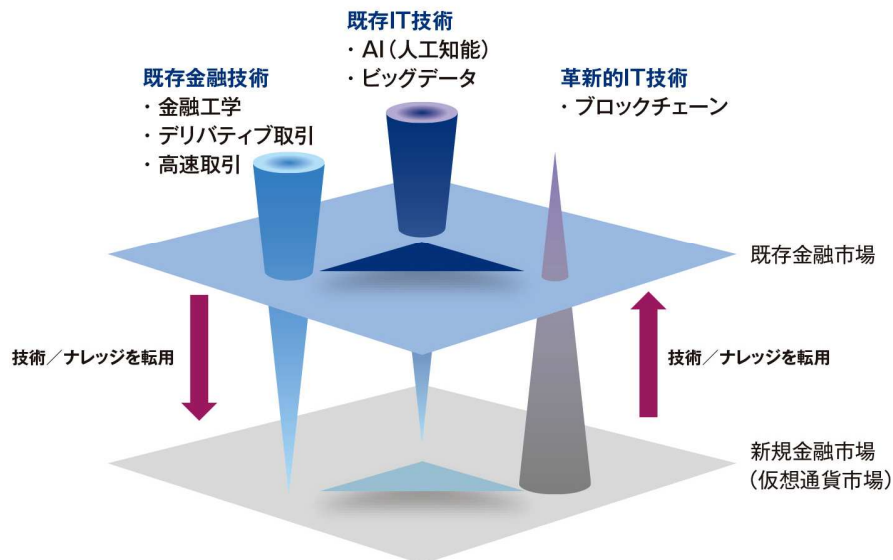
既存IT技術
・AI（人工知能）
・ビッグデータ

既存金融技術
・金融工学
・デリバティブ取引
・高速取引

革新的IT技術
・ブロックチェーン

既存金融市場

技術／ナレッジを転用

技術／ナレッジを転用

新規金融市場
（仮想通貨市場）